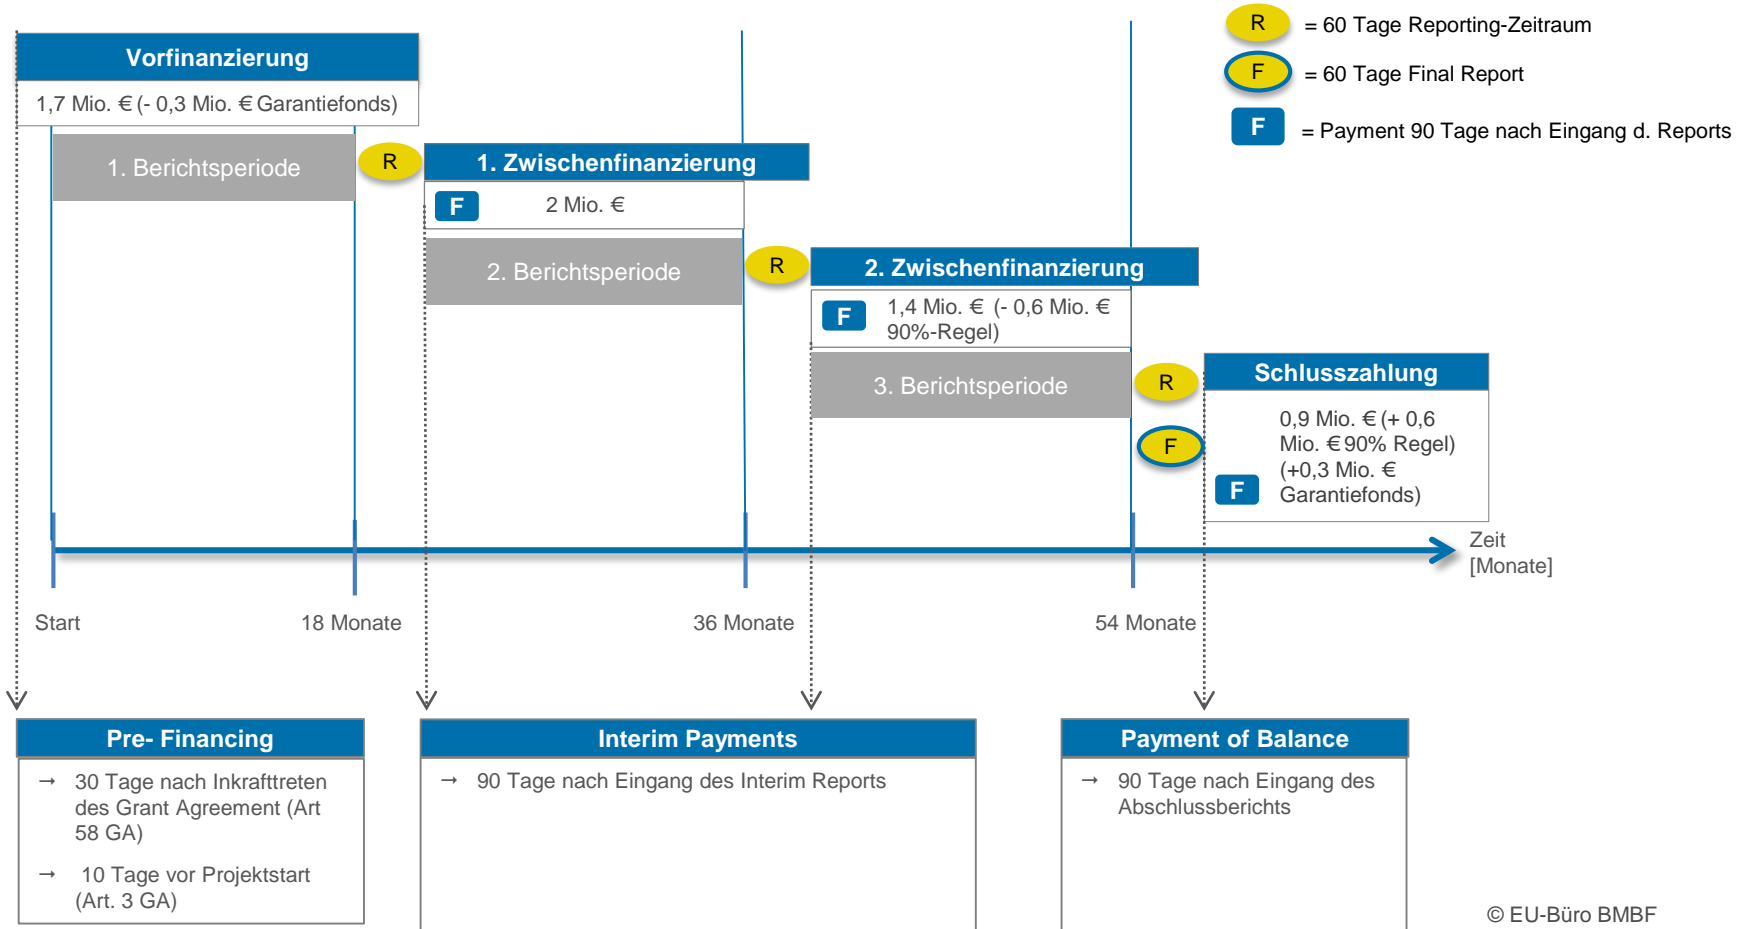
R = 60 Tage Reporting-Zeitraum

F = 60 Tage Final Report

F = Payment 90 Tage nach Eingang d. Reports

Vorfinanzierung

1,7 Mio. € (- 0,3 Mio. € Garantiefonds)

1. Berichtsperiode

R

1. Zwischenfinanzierung

F 2 Mio. €

2. Berichtsperiode

R

2. Zwischenfinanzierung

F 1,4 Mio. € (- 0,6 Mio. € 90%-Regel)

3. Berichtsperiode

R

Schlusszahlung

F

F 0,9 Mio. € (+ 0,6 Mio. € 90% Regel) (+0,3 Mio. € Garantiefonds)

Zeit [Monate]

Start

18 Monate

36 Monate

54 Monate

Pre- Financing

→ 30 Tage nach Inkrafttreten des Grant Agreement (Art 58 GA)

→ 10 Tage vor Projektstart (Art. 3 GA)

Interim Payments

→ 90 Tage nach Eingang des Interim Reports

Payment of Balance

→ 90 Tage nach Eingang des Abschlussberichts

© EU-Büro BMBF